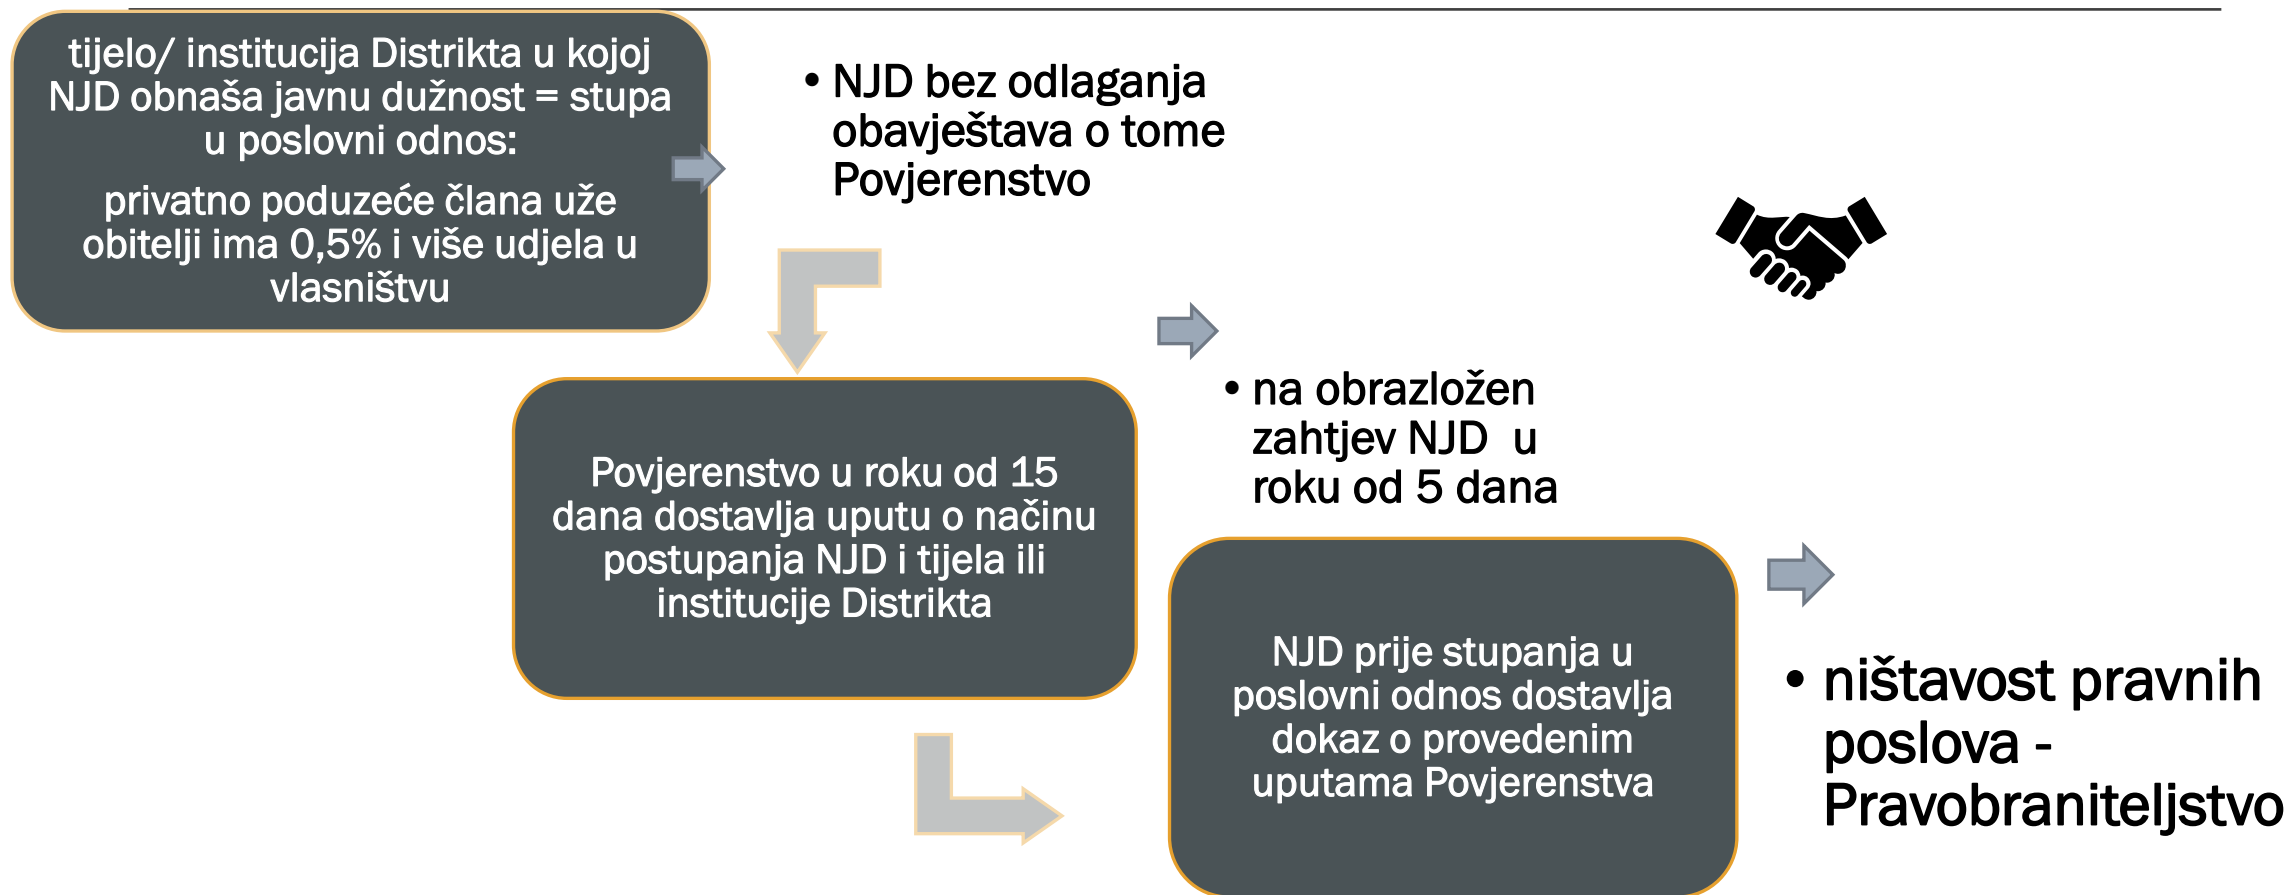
tijelo/ institucija Distrikta u kojoj NJD obnaša javnu dužnost = stupa u poslovni odnos:

privatno poduzeće člana uže obitelji ima 0,5% i više udjela u vlasništvu

• NJD bez odlaganja obavještava o tome Povjerenstvo

Povjerenstvo u roku od 15 dana dostavlja uputu o načinu postupanja NJD i tijela ili institucije Distrikta

• na obrazložen zahtjev NJD u roku od 5 dana

NJD prije stupanja u poslovni odnos dostavlja dokaz o provedenim uputama Povjerenstva

• ništavost pravnih poslova - Pravobraniteljstvo